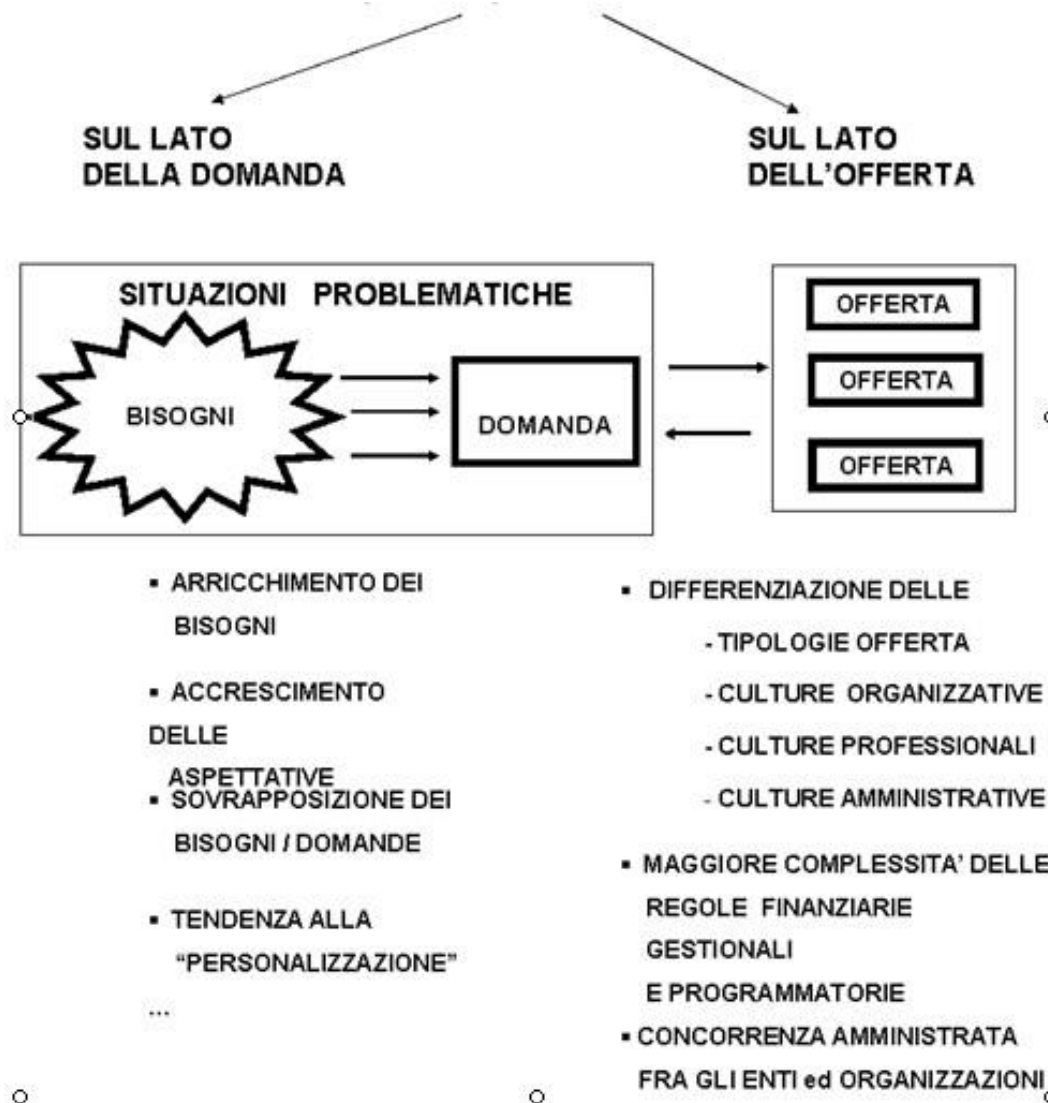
SUL LATO
DELLA DOMANDA

SUL LATO
DELL'OFFERTA

SITUAZIONI PROBLEMATICHE

BISOGNI

DOMANDA

OFFERTA

OFFERTA

OFFERTA

▪ ARRICCHIMENTO DEI BISOGNI

▪ ACCRESCIMENTO DELLE ASPETTATIVE

▪ SOVRAPPOSIZIONE DEI BISOGNI / DOMANDE

▪ TENDENZA ALLA "PERSONALIZZAZIONE"

...

▪ DIFFERENZIAZIONE DELLE
- TIPOLOGIE OFFERTA
- CULTURE ORGANIZZATIVE
- CULTURE PROFESSIONALI
- CULTURE AMMINISTRATIVE

▪ MAGGIORE COMPLESSITA' DELLE REGOLE FINANZIARIE GESTIONALI E PROGRAMMATORIE

▪ CONCORRENZA AMMINISTRATA FRA GLI ENTI ed ORGANIZZAZIONI